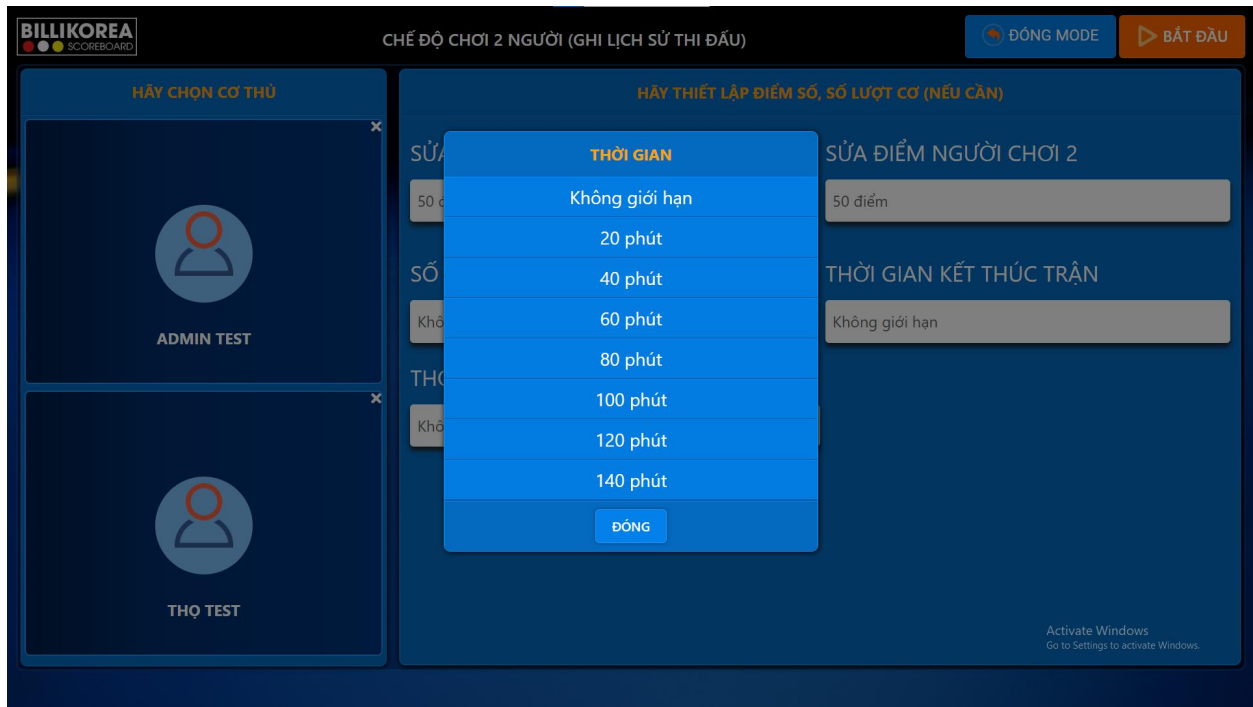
BILLIKOREA
SCOREBOARD

CHẾ ĐỘ CHƠI 2 NGƯỜI (GHI LỊCH SỬ THI ĐẤU)

ĐÓNG MODE

BẮT ĐẦU

HÃY CHỌN CƠ THỦ

ADMIN TEST

THỌ TEST

HÃY THIẾT LẬP ĐIỂM SỐ, SỐ LƯỢT CƠ (NẾU CẦN)

SỬA

50 đ

SỐ

Khô

THỜ

Khô

THỜI GIAN

Không giới hạn

20 phút

40 phút

60 phút

80 phút

100 phút

120 phút

140 phút

ĐÓNG

SỬA ĐIỂM NGƯỜI CHƠI 2

50 điểm

THỜI GIAN KẾT THÚC TRẬN

Không giới hạn

Activate Windows
Go to Settings to activate Windows.